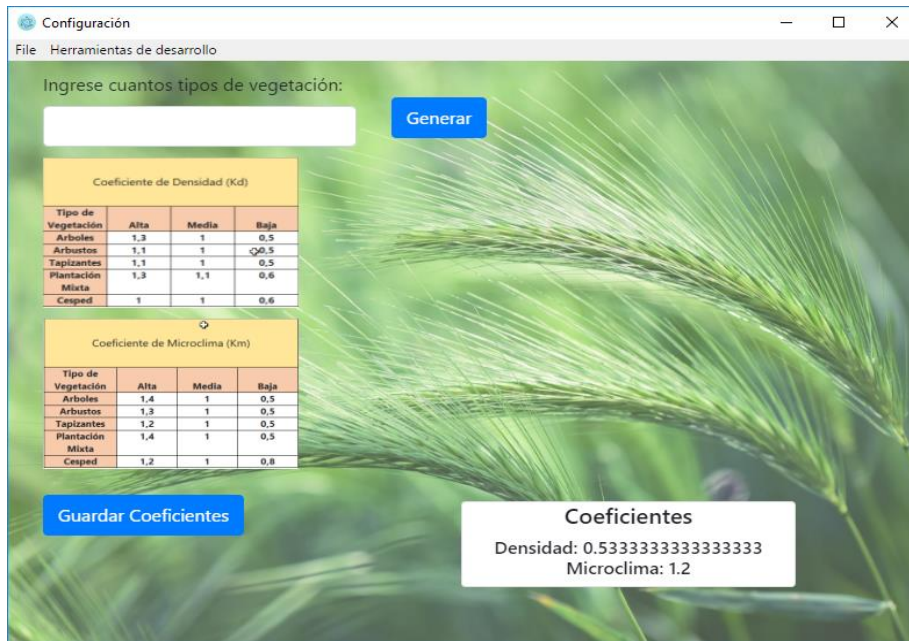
Configuración

File Herramientas de desarrollo

Ingrese cuantos tipos de vegetación:

Generar

Coeficiente de Densidad (Kd)

| Tipo de Vegetación | Alta | Media | Baja |
|---|---|---|---|
| Arboles | 1,3 | 1 | 0,5 |
| Arbustos | 1,1 | 1 | 0,5 |
| Tapizantes | 1,1 | 1 | 0,5 |
| Plantación Mixta | 1,3 | 1,1 | 0,6 |
| Cesped | 1 | 1 | 0,6 |

Coeficiente de Microclima (Km)

| Tipo de Vegetación | Alta | Media | Baja |
|---|---|---|---|
| Arboles | 1,4 | 1 | 0,5 |
| Arbustos | 1,3 | 1 | 0,5 |
| Tapizantes | 1,2 | 1 | 0,5 |
| Plantación Mixta | 1,4 | 1 | 0,5 |
| Cesped | 1,2 | 1 | 0,8 |

Guardar Coeficientes

Coeficientes

Densidad: 0.5333333333333333
Microclima: 1.2